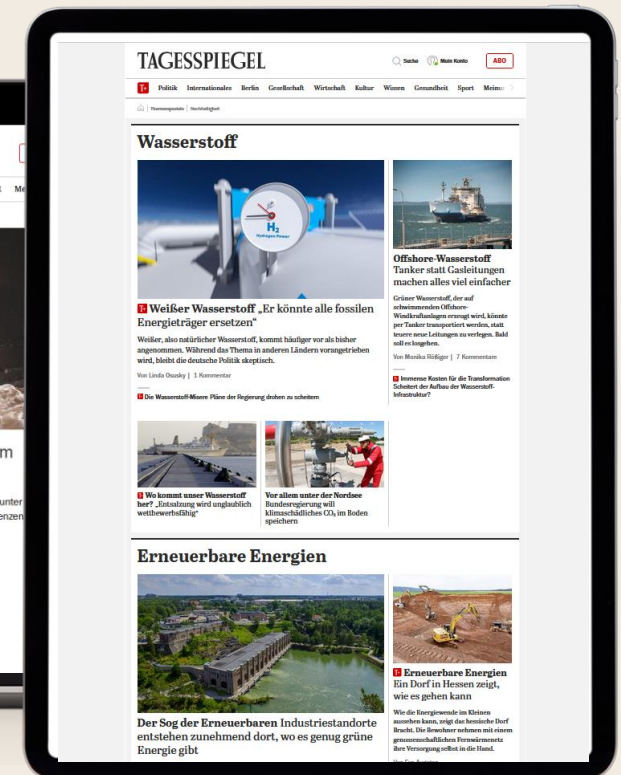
TAGESSPIEGEL

Suche Mein Konto ABO

Politik Internationales Berlin Gesellschaft Wirtschaft Kultur Wissen Gesundheit Sport Meinung

Themenportale Nachhaltigkeit

Wasserstoff

$H_2$
Hydrogen Power

Weißer Wasserstoff „Er könnte alle fossilen Energieträger ersetzen“

Weißer, also natürlicher Wasserstoff, kommt häufiger vor als bisher angenommen. Während das Thema in anderen Ländern vorangetrieben wird, bleibt die deutsche Politik skeptisch.

Von Linda Osusky | 1 Kommentar

Die Wasserstoff-Misere Pläne der Regierung drohen zu scheitern

Offshore-Wasserstoff Tanker statt Gasleitungen machen alles viel einfacher

Grüner Wasserstoff, der auf schwimmenden Offshore-Windkraftanlagen erzeugt wird, könnte per Tanker transportiert werden, statt teurere neue Leitungen zu verlegen. Bald soll es losgehen.

Von Monika Rößiger | 7 Kommentare

Immense Kosten für die Transformation Scheitert der Aufbau der Wasserstoff-Infrastruktur?

Wo kommt unser Wasserstoff her? „Entsalzung wird unglaublich wettbewerbsfähig“

Vor allem unter der Nordsee Bundesregierung will klimaschädliches $CO_2$ im Boden speichern

Erneuerbare Energien

Der Sog der Erneuerbaren Industriestandorte entstehen zunehmend dort, wo es genug grüne Energie gibt

Erneuerbare Energien Ein Dorf in Hessen zeigt, wie es gehen kann

Wie die Energiewende im Kleinen aussehen kann, zeigt das hessische Dorf Bracht. Die Bewohner nehmen mit einem genossenschaftlichen Fernwärmenetz ihre Versorgung selbst in die Hand.

Me
m
unter
enzen